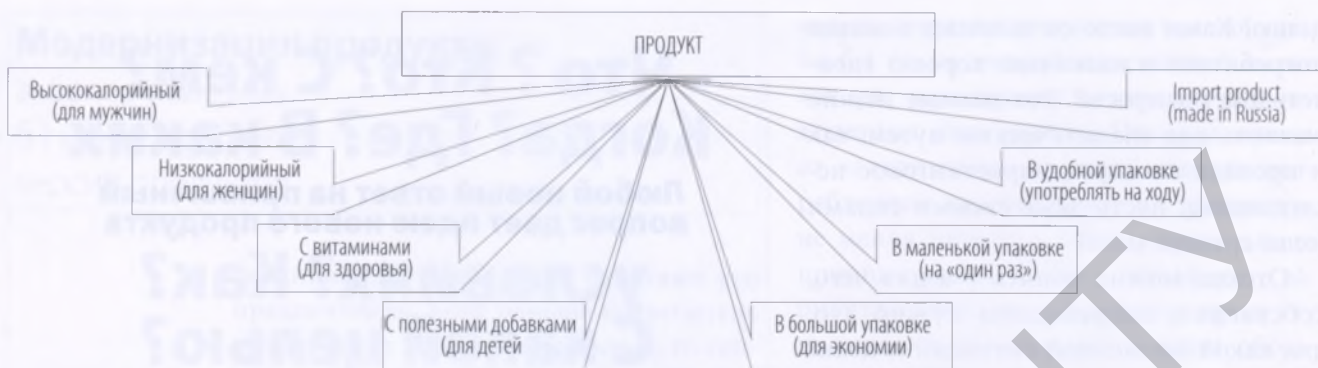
ПРОДУКТ

Высококалорийный (для мужчин)

Низкокалорийный (для женщин)

С витаминами (для здоровья)

С полезными добавками (для детей

Import product (made in Russia)

В удобной упаковке (употреблять на ходу)

В маленькой упаковке (на «один раз»)

В большой упаковке (для экономии)